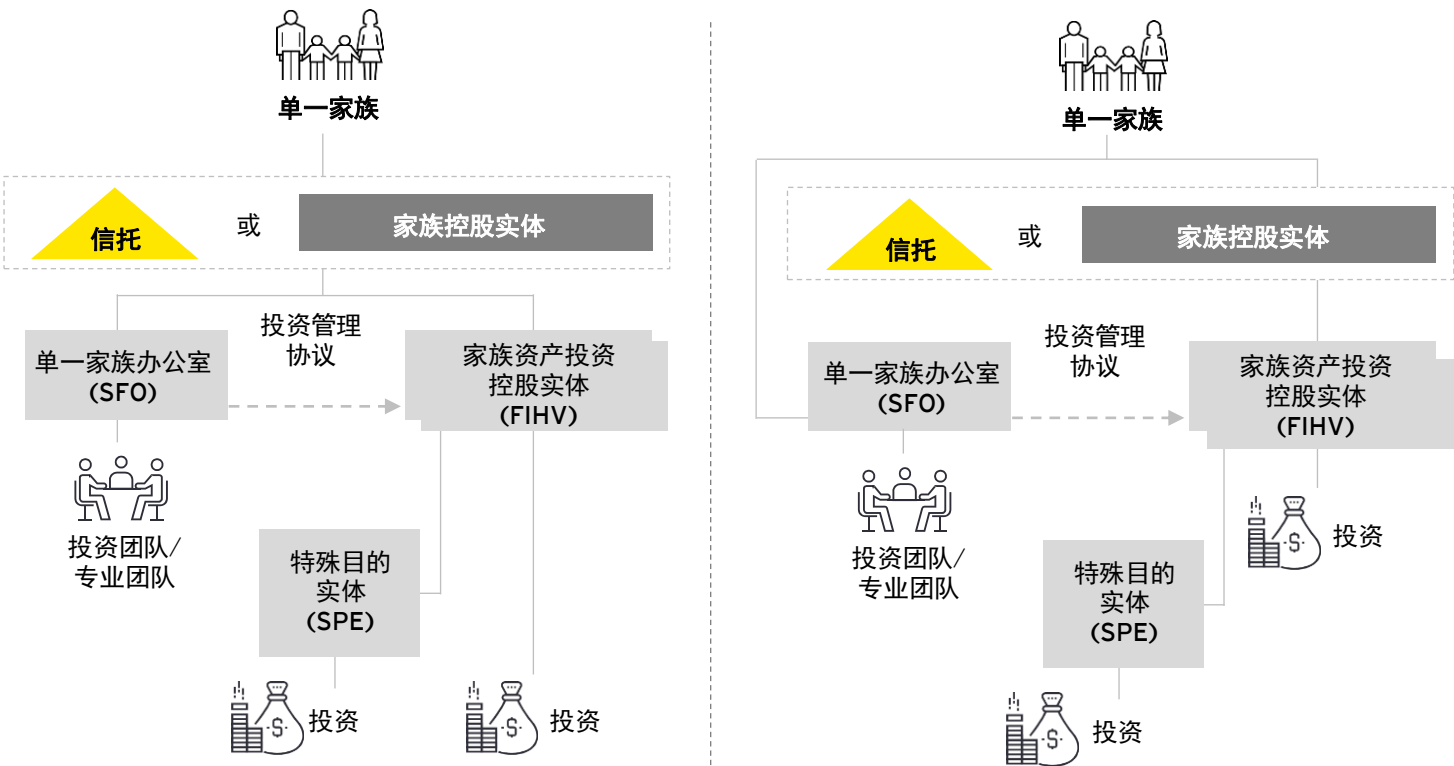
单一家族

信托

或

家族控股实体

投资管理协议

单一家族办公室 (SFO)

家族资产投资控股实体 (FIHV)

投资团队/专业团队

特殊目的实体 (SPE)

投资

投资

单一家族

信托

或

家族控股实体

投资管理协议

单一家族办公室 (SFO)

家族资产投资控股实体 (FIHV)

投资团队/专业团队

投资

特殊目的实体 (SPE)

投资